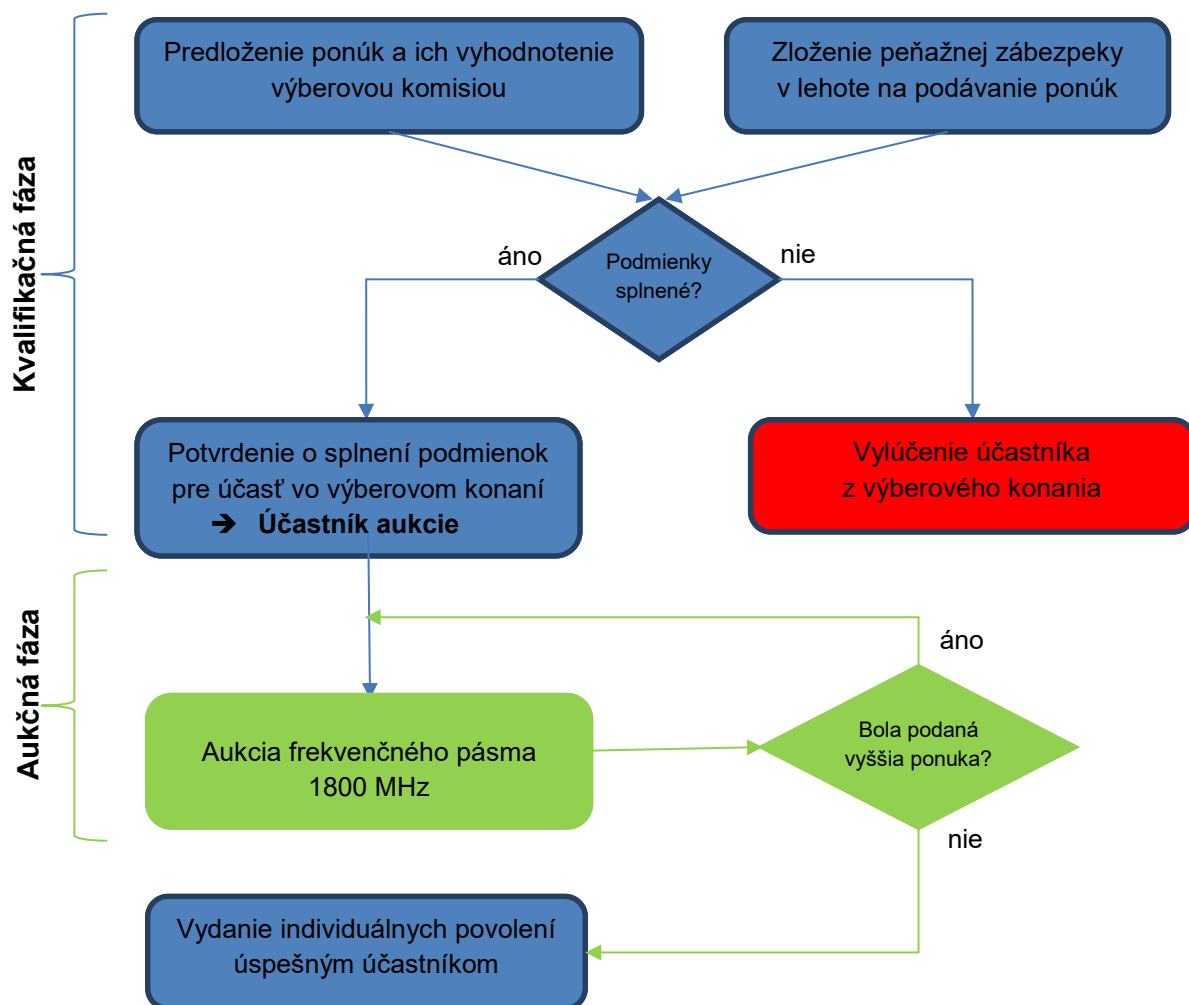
Kvalifikačná fáza

Predloženie ponúk a ich vyhodnotenie výberovou komisiou

Zloženie peňažnej zábezpeky v lehote na podávanie ponúk

Podmienky splnené?

áno

nie

Potvrdenie o splnení podmienok pre účasť vo výberovom konaní
➔ Účastník aukcie

Vylúčenie účastníka z výberového konania

Aukčná fáza

áno

Aukcia frekvenčného pásma 1800 MHz

Bola podaná vyššia ponuka?

nie

Vydanie individuálnych povolení úspešným účastníkom